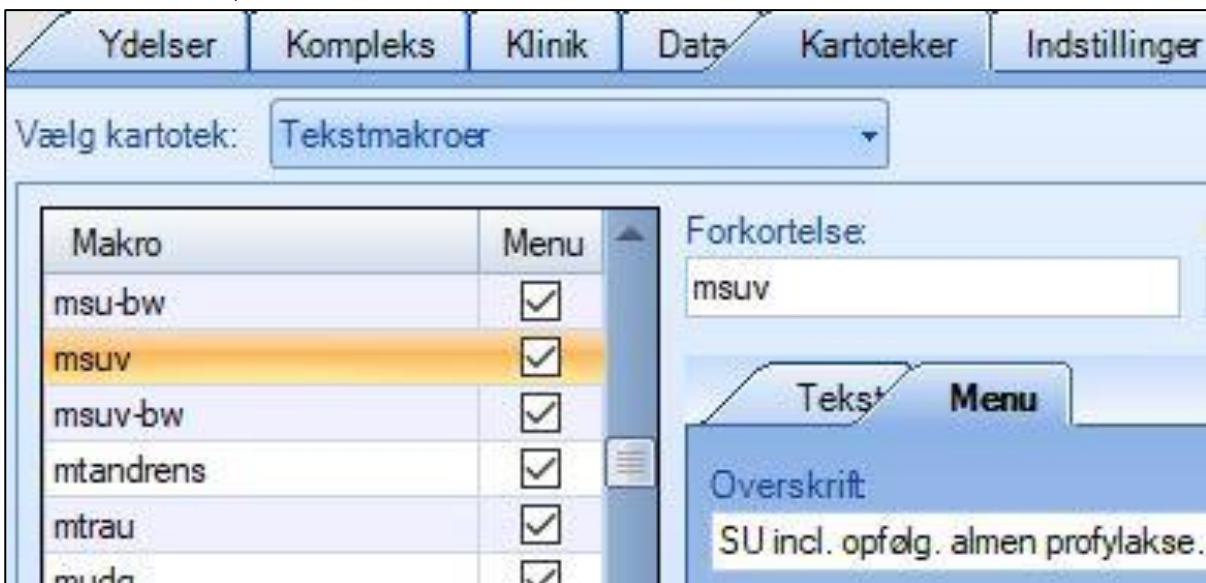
Ydelser | Kompleks | Klinik | Data | Kartoteker | Indstillinger

Vælg kartotek: Tekstmakroer

| Makro | Menu |
|---|---|
| msu-bw | ☑ |
| msuv | ☑ |
| msuv-bw | ☑ |
| mtandrens | ☑ |
| mtrau | ☑ |
| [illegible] | ☑ |

Forkortelse:
msuv

Tekst Menu

Overskrift
SU incl. opfølg. almen profylakse.